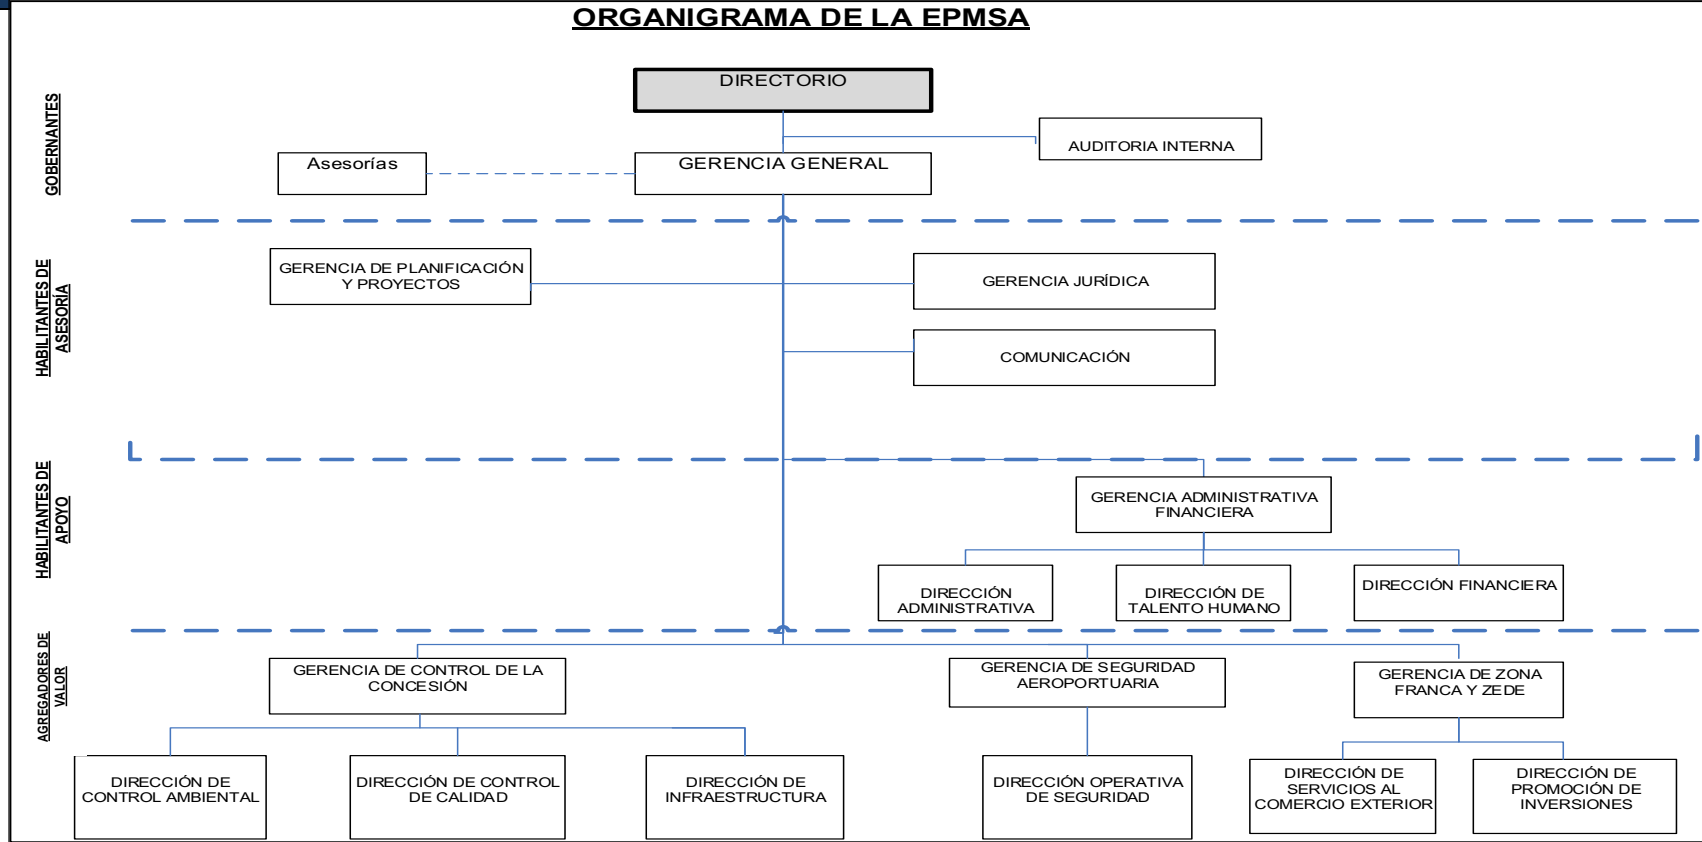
ORGANIGRAMA DE LA EPMSA

GOBERNANTES

DIRECTORIO

AUDITORIA INTERNA

Asesorías

GERENCIA GENERAL

HABILITANTES DE ASESORÍA

GERENCIA DE PLANIFICACIÓN Y PROYECTOS

GERENCIA JURÍDICA

COMUNICACIÓN

HABILITANTES DE APOYO

GERENCIA ADMINISTRATIVA FINANCIERA

DIRECCIÓN ADMINISTRATIVA

DIRECCIÓN DE TALENTO HUMANO

DIRECCIÓN FINANCIERA

AGREGADORES DE VALOR

GERENCIA DE CONTROL DE LA CONCESIÓN

GERENCIA DE SEGURIDAD AEROPORTUARIA

GERENCIA DE ZONA FRANCA Y ZEDE

DIRECCIÓN DE CONTROL AMBIENTAL

DIRECCIÓN DE CONTROL DE CALIDAD

DIRECCIÓN DE INFRAESTRUCTURA

DIRECCIÓN OPERATIVA DE SEGURIDAD

DIRECCIÓN DE SERVICIOS AL COMERCIO EXTERIOR

DIRECCIÓN DE PROMOCIÓN DE INVERSIONES